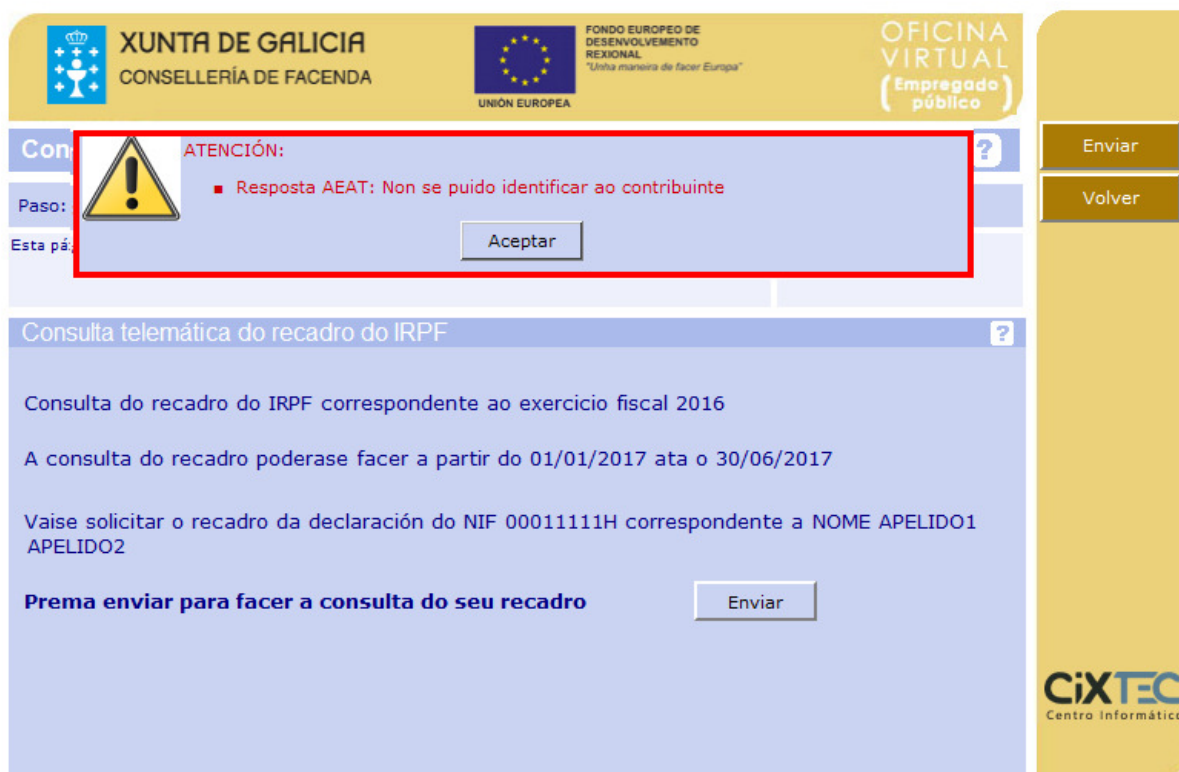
XUNTA DE GALICIA
CONSELLERÍA DE FACENDA

UNIÓN EUROPEA

FONDO EUROPEO DE DESENVOLVEMENTO REXIONAL
"Unha maneira de facer Europa"

OFICINA VIRTUAL
Empregado público

Con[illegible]

?

Paso: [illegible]

Esta pá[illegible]

ATENCIÓN:

Resposta AEAT: Non se puido identificar ao contribuinte

Aceptar

Enviar

Volver

Consulta telemática do recadro do IRPF

?

Consulta do recadro do IRPF correspondente ao exercicio fiscal 2016

A consulta do recadro poderase facer a partir do 01/01/2017 ata o 30/06/2017

Vaise solicitar o recadro da declaración do NIF 00011111H correspondente a NOME APELIDO1 APELIDO2

Prema enviar para facer a consulta do seu recadro

Enviar

CiXTE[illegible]
Centro Informátic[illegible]